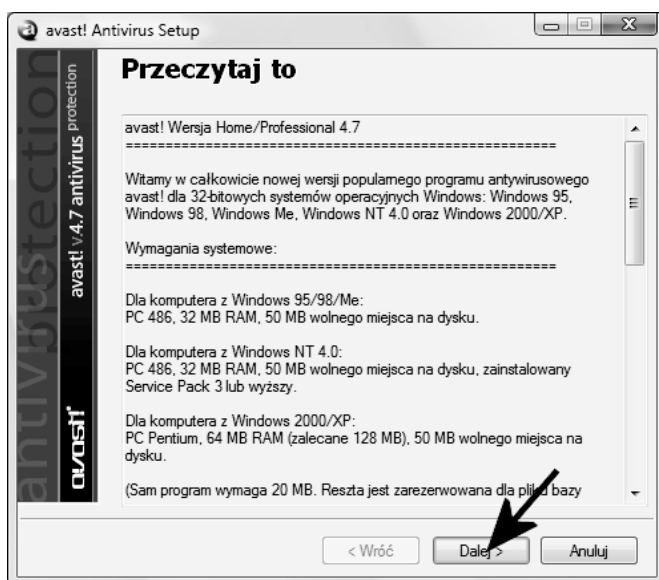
avast! Antivirus Setup

avast! v4.7 antivirus protection

antivirus protection

avast!

Przeczytaj to

avast! Wersja Home/Professional 4.7
==============================================

Witamy w całkowicie nowej wersji popularnego programu antywirusowego avast! dla 32-bitowych systemów operacyjnych Windows: Windows 95, Windows 98, Windows Me, Windows NT 4.0 oraz Windows 2000/XP.

Wymagania systemowe:
==============================================

Dla komputera z Windows 95/98/Me:
PC 486, 32 MB RAM, 50 MB wolnego miejsca na dysku.

Dla komputera z Windows NT 4.0:
PC 486, 32 MB RAM, 50 MB wolnego miejsca na dysku, zainstalowany Service Pack 3 lub wyższy.

Dla komputera z Windows 2000/XP:
PC Pentium, 64 MB RAM (zalecane 128 MB), 50 MB wolnego miejsca na dysku.

(Sam program wymaga 20 MB. Reszta jest zarezerwowana dla pli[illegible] bazy

< Wróć
Dalej >
Anuluj